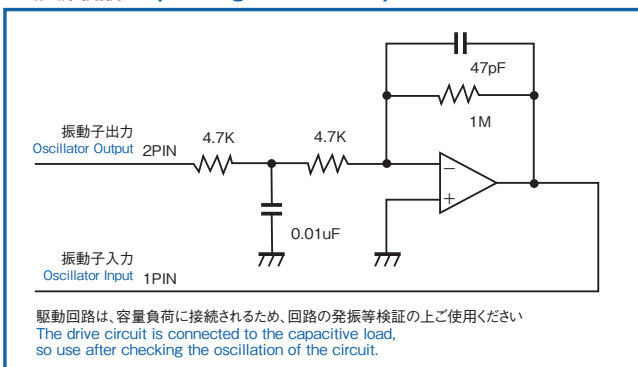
47pF

1M

振動子出力
Oscillator Output 2PIN

4.7K

4.7K

−

+

0.01uF

振動子入力
Oscillator Input 1PIN

駆動回路は、容量負荷に接続されるため、回路の発振等検証の上ご使用ください
The drive circuit is connected to the capacitive load, so use after checking the oscillation of the circuit.